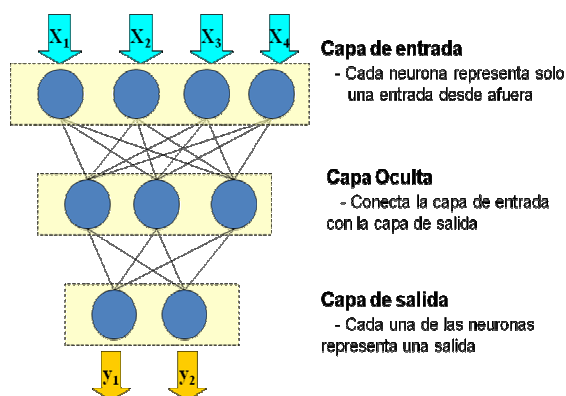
$X_1$ $X_2$ $X_3$ $X_4$

**Capa de entrada**
- Cada neurona representa solo una entrada desde afuera

**Capa Oculta**
- Conecta la capa de entrada con la capa de salida

**Capa de salida**
- Cada una de las neuronas representa una salida

$y_1$ $y_2$